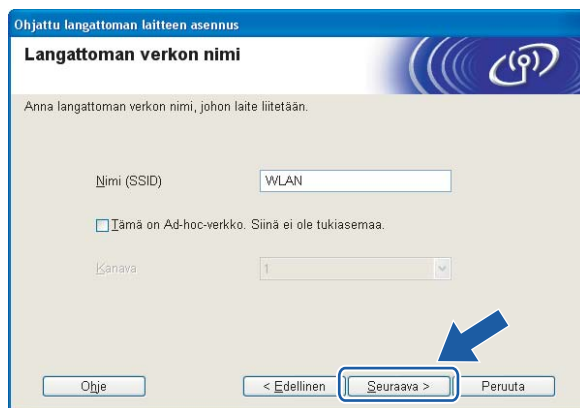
Ohjattu langattoman laitteen asennus

Langattoman verkon nimi

Anna langattoman verkon nimi, johon laite liitetään.

Nimi (SSID) WLAN

Tämä on Ad-hoc-verkko. Siinä ei ole tukiasemaa.

Kanava 1

Ohje

< Edellinen

Seuraava >

Peruuta